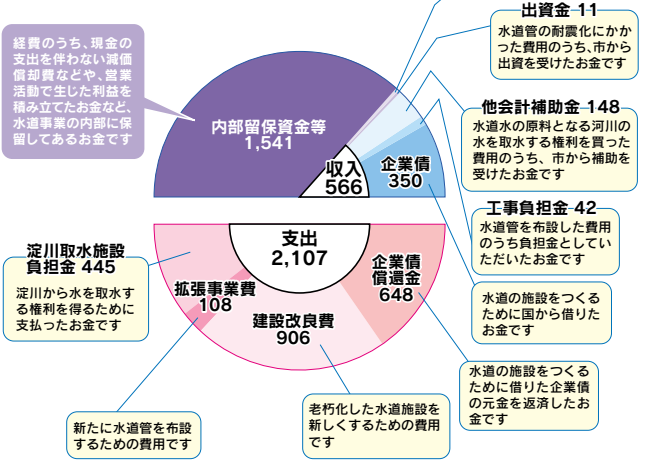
経費のうち、現金の支出を伴わない減価償却費などや、営業活動で生じた利益を積み立てたお金など、水道事業の内部に保留してあるお金です

内部留保資金等
1,541

収入
566

企業債
350

出資金 11
水道管の耐震化にかかった費用のうち、市から出資を受けたお金です

他会計補助金 148
水道水の原料となる河川の水を取水する権利を買った費用のうち、市から補助を受けたお金です

工事負担金 42
水道管を布設した費用のうち負担金としていただいたお金です

水道の施設をつくるために国から借りたお金です

支出
2,107

淀川取水施設負担金 445
淀川から水を取水する権利を得るために支払ったお金です

拡張事業費
108

建設改良費
906

企業債償還金
648

水道の施設をつくるために借りた企業債の元金を返済したお金です

新たに水道管を布設するための費用です

老朽化した水道施設を新しくするための費用です